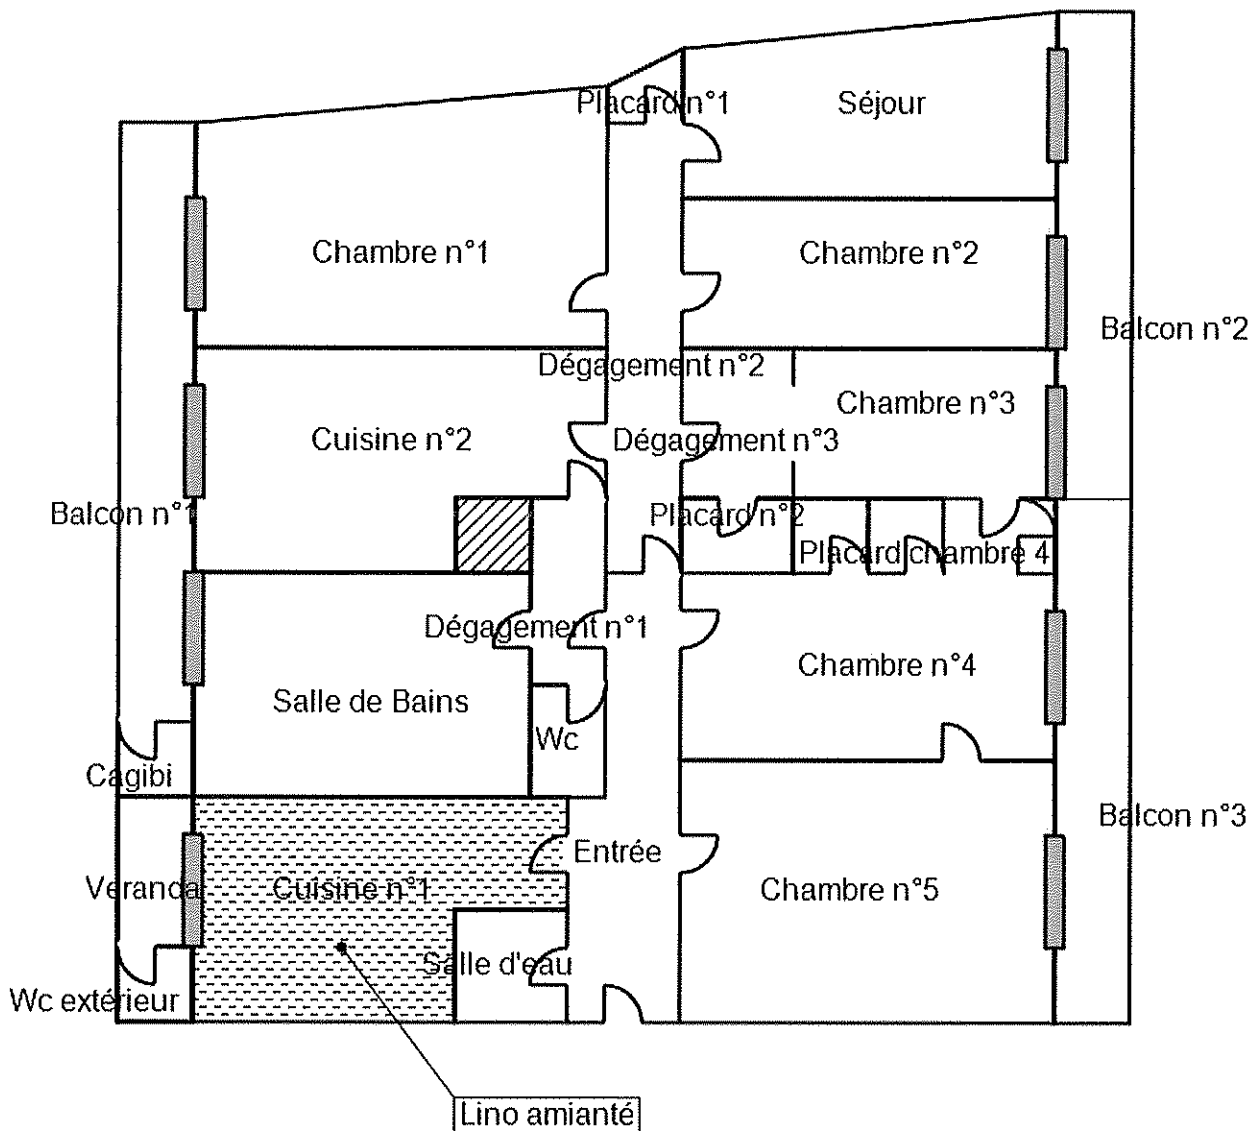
Placard n°1
Séjour
Chambre n°1
Chambre n°2
Balcon n°2
Dégagement n°2
Chambre n°3
Cuisine n°2
Dégagement n°3
Balcon n°1
Placard n°2
Placard chambre 4
Dégagement n°1
Chambre n°4
Salle de Bains
Wc
Cagibi
Balcon n°3
Entrée
Veranda
Cuisine n°1
Chambre n°5
Salle d'eau
Wc extérieur
Lino amianté